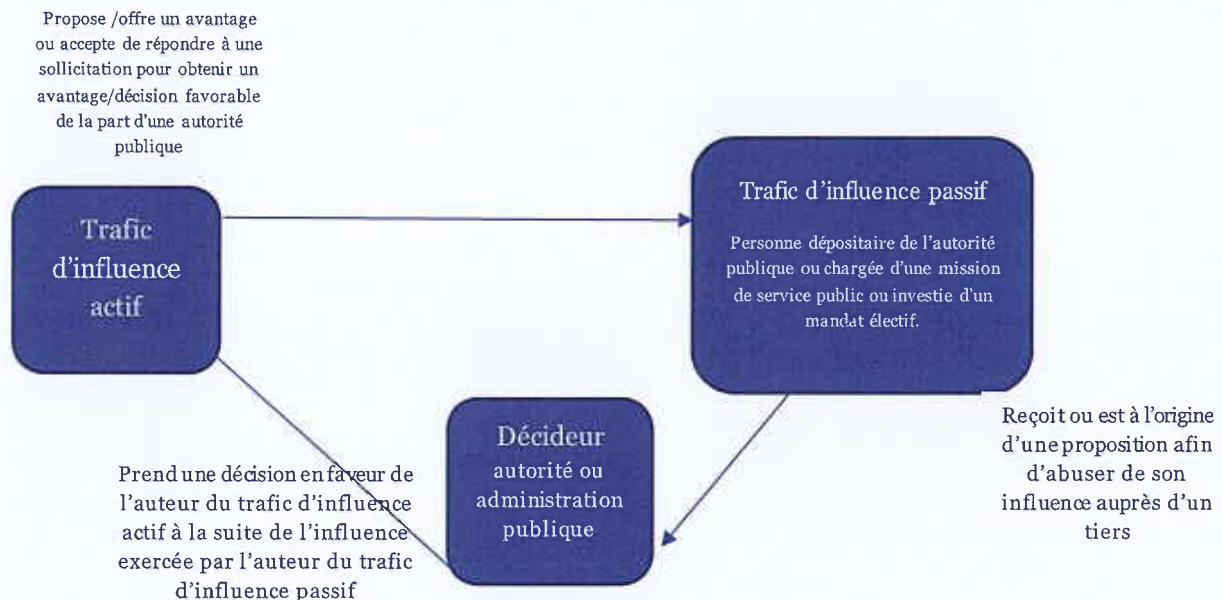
Propose /offre un avantage ou accepte de répondre à une sollicitation pour obtenir un avantage/décision favorable de la part d'une autorité publique

Trafic d'influence actif

Trafic d'influence passif

Personne dépositaire de l'autorité publique ou chargée d'une mission de service public ou investie d'un mandat électif.

Reçoit ou est à l'origine d'une proposition afin d'abuser de son influence auprès d'un tiers

Décideur
autorité ou administration publique

Prend une décision en faveur de l'auteur du trafic d'influence actif à la suite de l'influence exercée par l'auteur du trafic d'influence passif